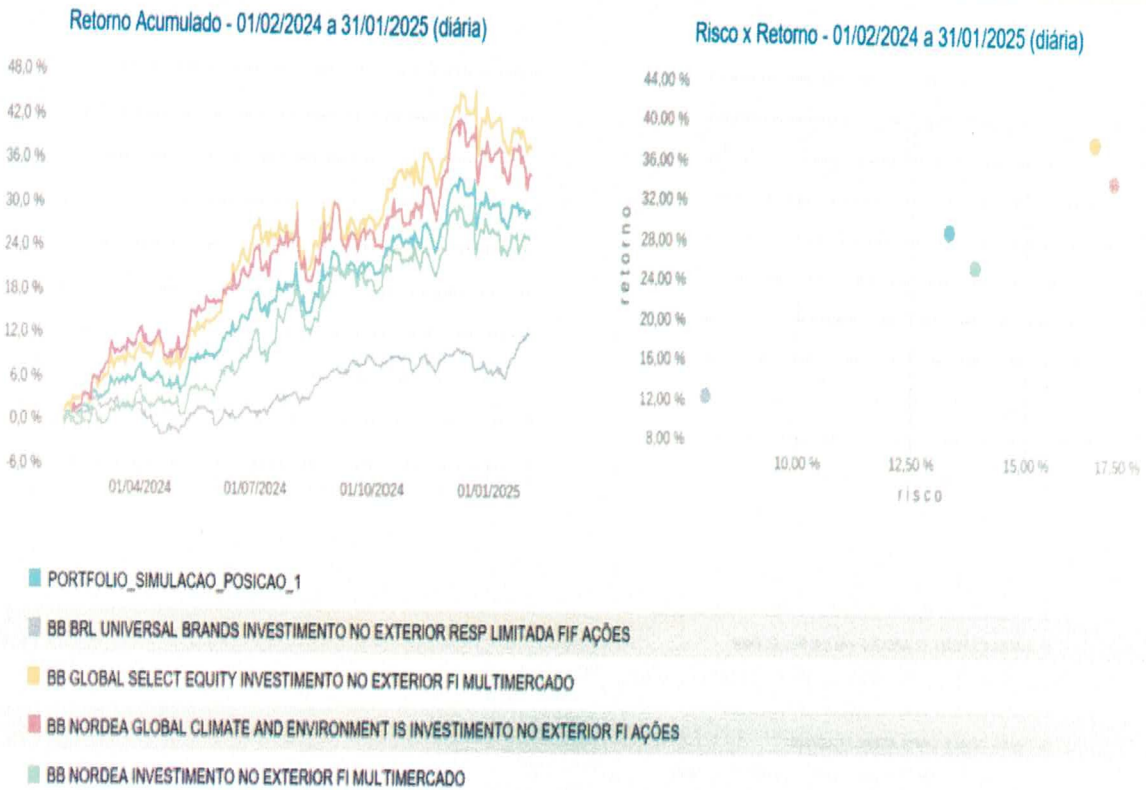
Retorno Acumulado - 01/02/2024 a 31/01/2025 (diária)

48,0 %
42,0 %
36,0 %
30,0 %
24,0 %
18,0 %
12,0 %
6,0 %
0,0 %
-6,0 %

01/04/2024
01/07/2024
01/10/2024
01/01/2025

Risco x Retorno - 01/02/2024 a 31/01/2025 (diária)

44,00 %
40,00 %
36,00 %
32,00 %
28,00 %
24,00 %
20,00 %
16,00 %
12,00 %
8,00 %

retorno

10,00 %
12,50 %
15,00 %
17,50 %

risco

PORTFOLIO_SIMULACAO_POSICAO_1

BB BRL UNIVERSAL BRANDS INVESTIMENTO NO EXTERIOR RESP LIMITADA FIF AÇÕES

BB GLOBAL SELECT EQUITY INVESTIMENTO NO EXTERIOR FI MULTIMERCADO

BB NORDEA GLOBAL CLIMATE AND ENVIRONMENT IS INVESTIMENTO NO EXTERIOR FI AÇÕES

BB NORDEA INVESTIMENTO NO EXTERIOR FI MULTIMERCADO